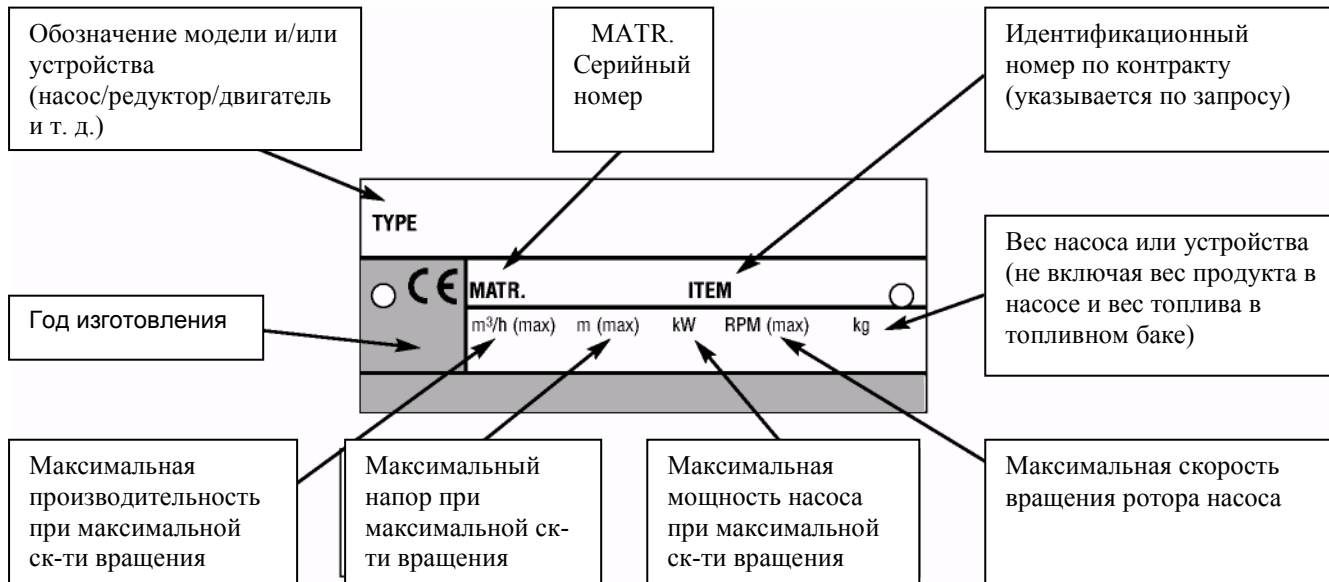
Обозначение модели и/или устройства (насос/редуктор/двигатель и т. д.)

MATR. Серийный номер

Идентификационный номер по контракту (указывается по запросу)

TYPE

CE

MATR.

ITEM

Вес насоса или устройства (не включая вес продукта в насосе и вес топлива в топливном баке)

Год изготовления

$m^3/h$ (max)

m (max)

kW

RPM (max)

kg

Максимальная производительность при максимальной ск-ти вращения

Максимальный напор при максимальной ск-ти вращения

Максимальная мощность насоса при максимальной ск-ти вращения

Максимальная скорость вращения ротора насоса